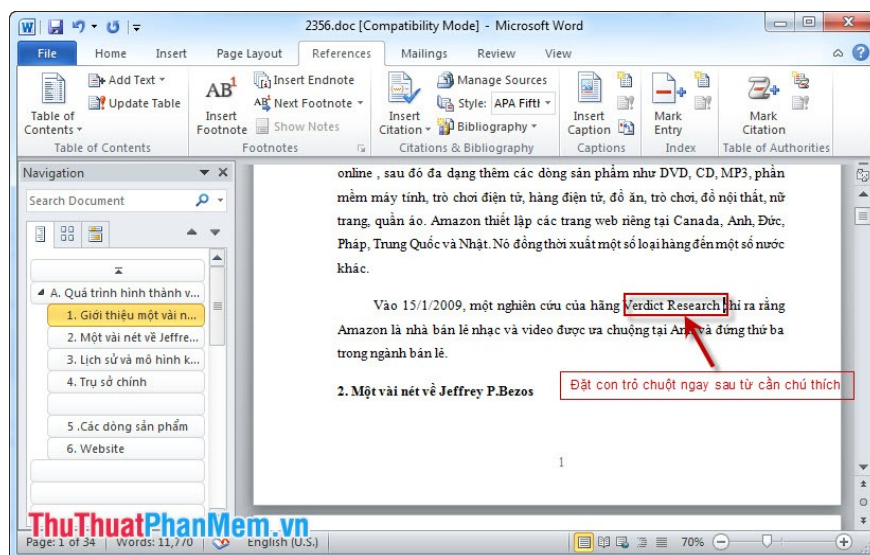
2356.doc [Compatibility Mode] - Microsoft Word

File | Home | Insert | Page Layout | References | Mailings | Review | View

Table of Contents
Add Text
Update Table
Table of Contents

$AB^1$
Insert Footnote
Insert Endnote
Next Footnote
Show Notes
Footnotes

Insert Citation
Manage Sources
Style: APA Fifth
Bibliography
Citations & Bibliography

Insert Caption
Captions

Mark Entry
Index

Mark Citation
Table of Authorities

Navigation

Search Document

A. Quá trình hình thành v...
1. Giới thiệu một vài n...
2. Một vài nét về Jeffre...
3. Lịch sử và mô hình k...
4. Trụ sở chính
5 .Các dòng sản phẩm
6. Website

online , sau đó đa dạng thêm các dòng sản phẩm như DVD, CD, MP3, phần mềm máy tính, trò chơi điện tử, hàng điện tử, đồ ăn, trò chơi, đồ nội thất, nữ trang, quần áo. Amazon thiết lập các trang web riêng tại Canada, Anh, Đức, Pháp, Trung Quốc và Nhật. Nó đồng thời xuất một số loại hàng đến một số nước khác.

Vào 15/1/2009, một nghiên cứu của hãng Verdict Research chỉ ra rằng Amazon là nhà bán lẻ nhạc và video được ưa chuộng tại Anh và đứng thứ ba trong ngành bán lẻ.

2. Một vài nét về Jeffrey P.Bezos

Đặt con trỏ chuột ngay sau từ cần chú thích

1

Page: 1 of 34 | Words: 11,770 | English (U.S.) | 70%

ThuThuatPhanMem.vn